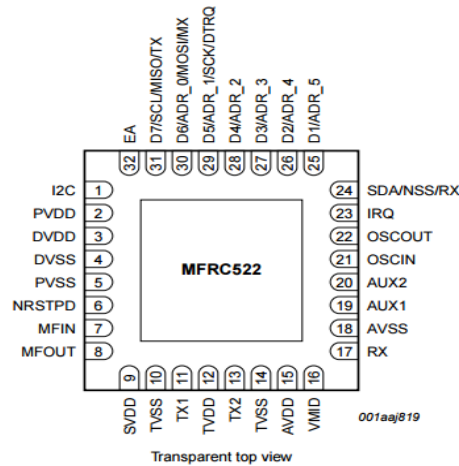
EA
32
D7/SCL/MISO/TX
31
D6/ADR_0/MOSI/MX
30
D5/ADR_1/SCK/DTRQ
29
D4/ADR_2
28
D3/ADR_3
27
D2/ADR_4
26
D1/ADR_5
25

I2C 1
PVDD 2
DVDD 3
DVSS 4
PVSS 5
NRSTPD 6
MFIN 7
MFOUT 8

MFRC522

24 SDA/NSS/RX
23 IRQ
22 OSCOUT
21 OSCIN
20 AUX2
19 AUX1
18 AVSS
17 RX

9
SVDD
10
TVSS
11
TX1
12
TVDD
13
TX2
14
TVSS
15
AVDD
16
VMID

001aaj819

Transparent top view